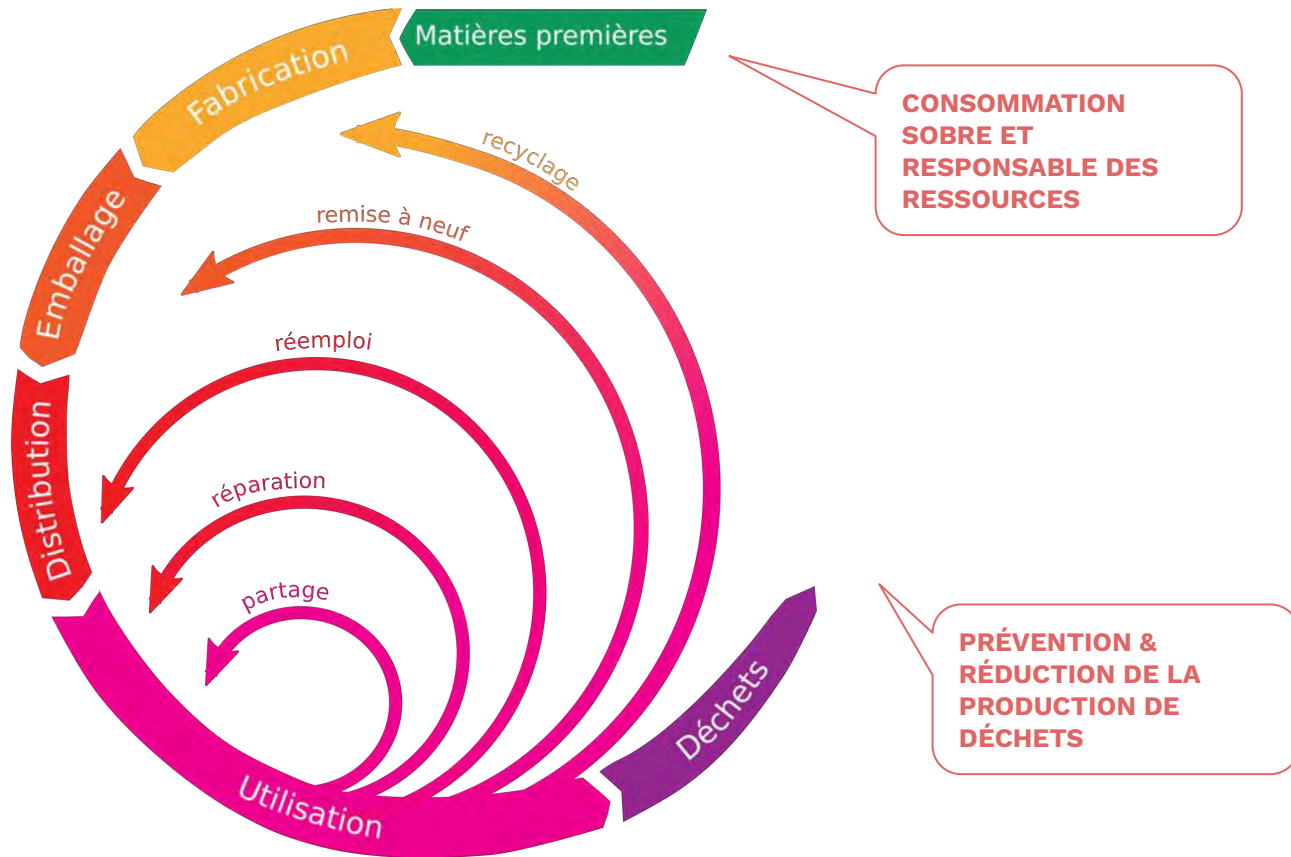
Matières premières

Fabrication

Emballage

Distribution

Utilisation

Déchets

recyclage

remise à neuf

réemploi

réparation

partage

CONSOMMATION SOBRE ET RESPONSABLE DES RESSOURCES

PRÉVENTION & RÉDUCTION DE LA PRODUCTION DE DÉCHETS